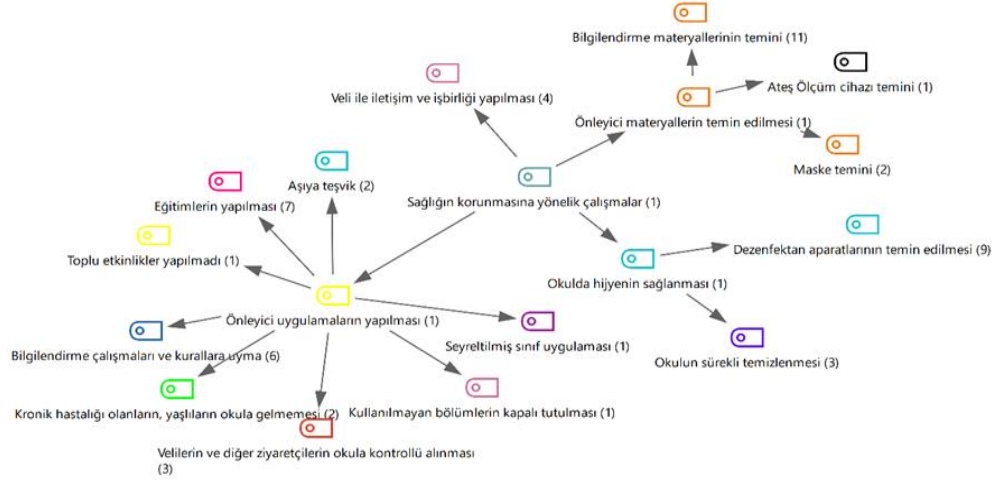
Bilgilendirme materyallerinin temini (11)

Ateş Ölçüm cihazı temini (1)

Veli ile iletişim ve işbirliği yapılması (4)

Önleyici materyallerin temin edilmesi (1)

Maske temini (2)

Aşıya teşvik (2)

Sağlığın korunmasına yönelik çalışmalar (1)

Eğitimlerin yapılması (7)

Dezenfektan aparatlarının temin edilmesi (9)

Toplu etkinlikler yapılmadı (1)

Okulda hijyenin sağlanması (1)

Önleyici uygulamaların yapılması (1)

Seyreltilmiş sınıf uygulaması (1)

Bilgilendirme çalışmaları ve kurallara uyma (6)

Okulun sürekli temizlenmesi (3)

Kronik hastalığı olanların, yaşlıların okula gelmemesi (2)

Kullanılmayan bölümlerin kapalı tutulması (1)

Velilerin ve diğer ziyaretçilerin okula kontrollü alınması (3)